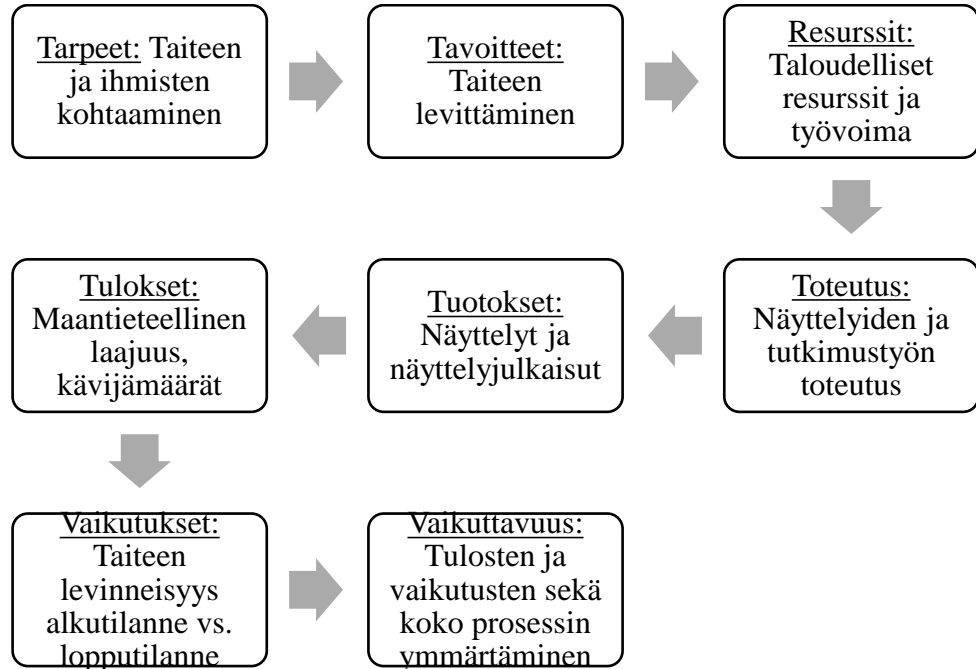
Tarpeet: Taiteen ja ihmisten kohtaaminen

Tavoitteet: Taiteen levittäminen

Resurssit: Taloudelliset resurssit ja työvoima

Toteutus: Näyttelyiden ja tutkimustyön toteutus

Tuotokset: Näyttelyt ja näyttelyjulkaisut

Tulokset: Maantieteellinen laajuus, kävijämäärät

Vaikutukset: Taiteen levinneisyys alkutilanne vs. lopputilanne

Vaikuttavuus: Tulosten ja vaikutusten sekä koko prosessin ymmärtäminen